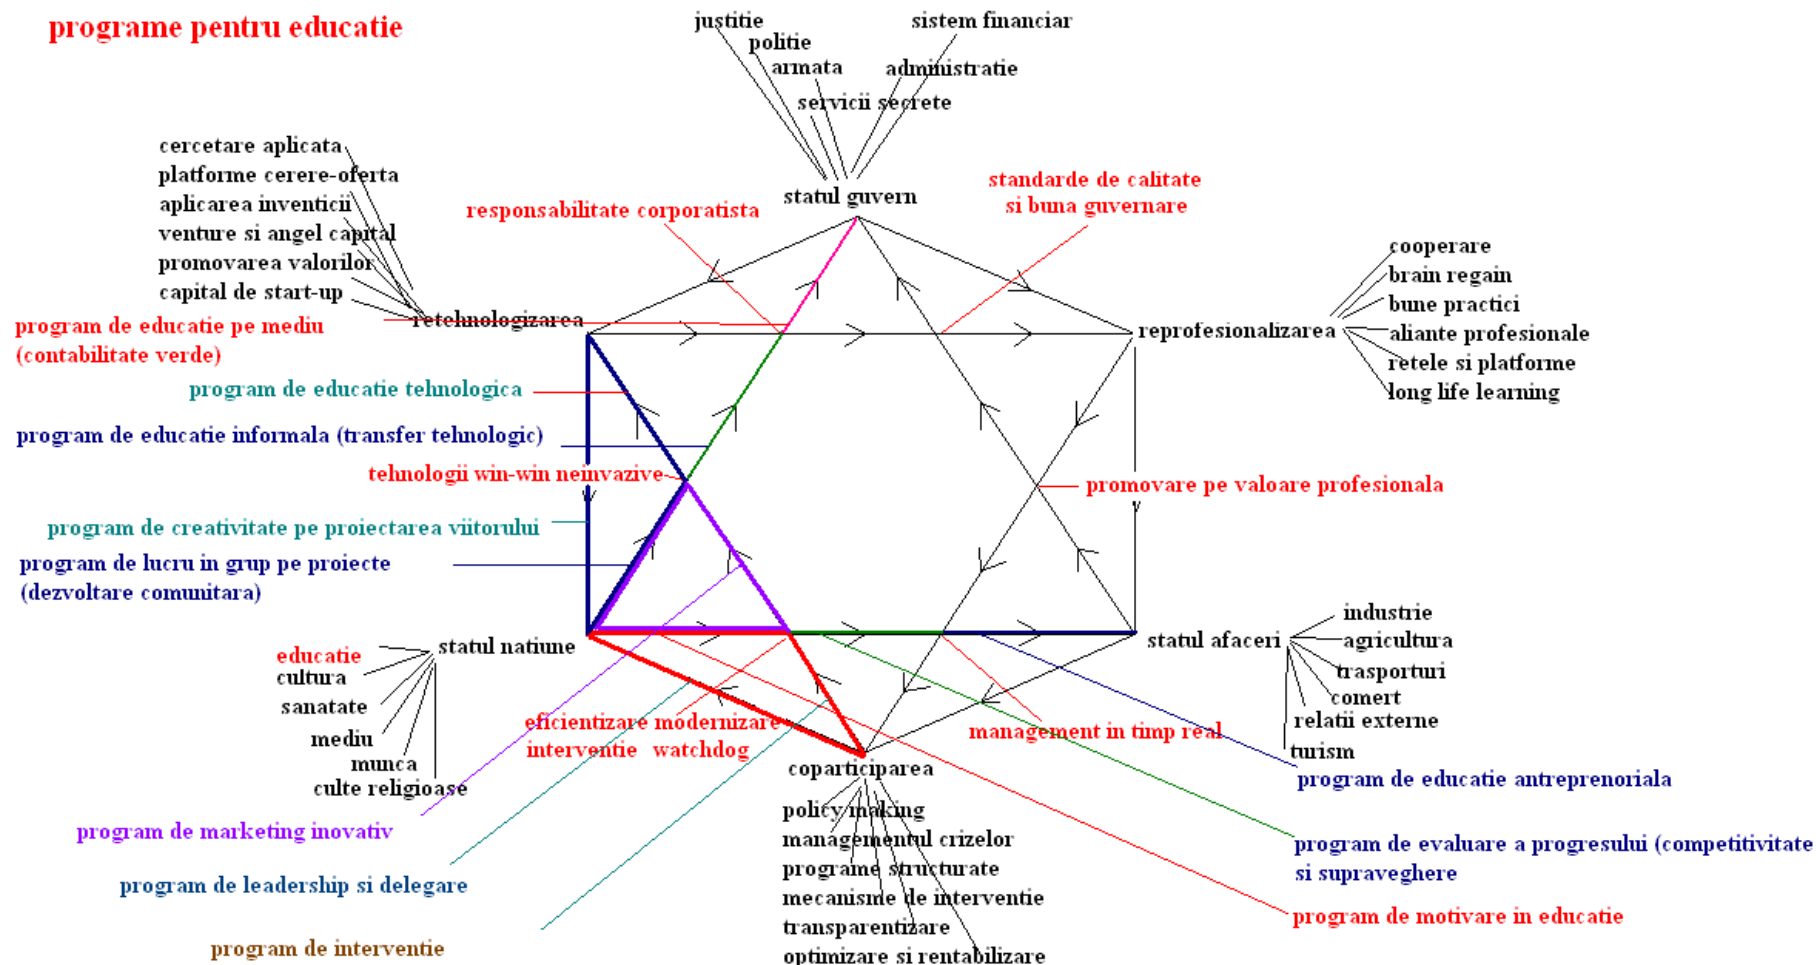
programe pentru educatie

justitie
politie
armata
servicii secrete
sistem financiar
administratie
statul guvern

responsabilitate corporatista
standarde de calitate si buna guvernare

cercetare aplicata
platforme cerere-oferta
aplicarea inventicii
venture si angel capital
promovarea valorilor
capital de start-up
retehnologizarea

cooperare
brain regain
bune practici
aliante profesionale
retele si platforme
long life learning
reprofesionalizarea

program de educatie pe mediu (contabilitate verde)
program de educatie tehnologica
program de educatie informala (transfer tehnologic)
tehnologii win-win neinvazive
promovare pe valoare profesionala
program de creativitate pe proiectarea viitorului
program de lucru in grup pe proiecte (dezvoltare comunitara)

statul natiune
educatie
cultura
sanatate
mediu
munca
culte religioase

statul afaceri
industrie
agricultura
trasporturi
comert
relatii externe
turism

eficientizare modernizare
interventie watchdog
management in timp real
coparticiparea
program de educatie antreprenoriala

policy making
managementul crizelor
programe structurate
mecanisme de interventie
transparentizare
optimizare si rentabilizare

program de marketing inovativ
program de leadership si delegare
program de interventie
program de evaluare a progresului (competitivitate si supraveghere
program de motivare in educatie